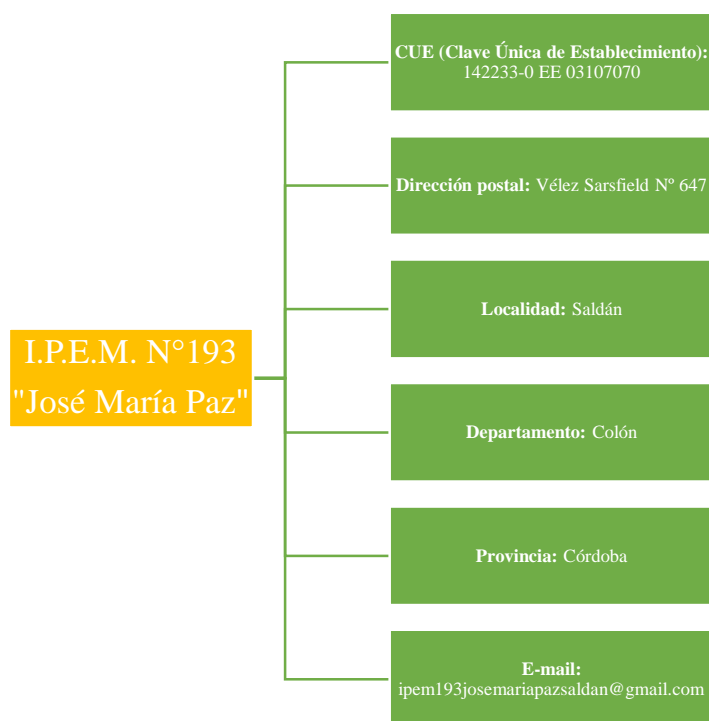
I.P.E.M. N°193
"José María Paz"

CUE (Clave Única de Establecimiento): 142233-0 EE 03107070

Dirección postal: Vélez Sarsfield Nº 647

Localidad: Saldán

Departamento: Colón

Provincia: Córdoba

E-mail: ipem193josemariapazsaldan@gmail.com